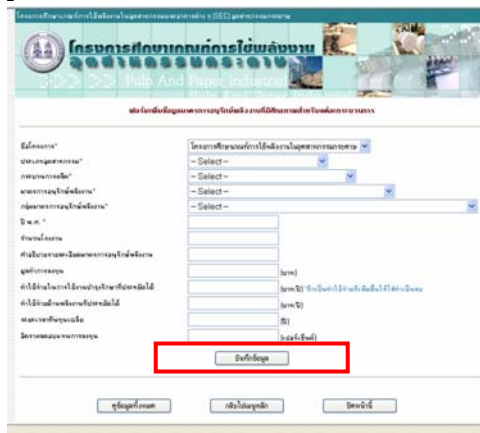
โครงการศึกษาเกณฑ์การใช้พลังงานในอุตสาหกรรมกระดาษ (SEC) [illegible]

โครงการศึกษาเกณฑ์การใช้พลังงาน
อุตสาหกรรมกระดาษ
Pulp And Paper Industrial

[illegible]

ชื่อโครงการ* | โครงการศึกษาเกณฑ์การใช้พลังงานในอุตสาหกรรมกระดาษ
ประเภทอุตสาหกรรม* | --Select--
กระบวนการผลิต* | --Select--
มาตรการอนุรักษ์พลังงาน* | --Select--
กลุ่มมาตรการอนุรักษ์พลังงาน* | --Select--
ปี พ.ศ. *
จำนวนโครงการ
คำอธิบายรายละเอียดมาตรการอนุรักษ์พลังงาน
มูลค่าการลงทุน | (บาท)
ค่าใช้จ่ายในการใช้งานบำรุงรักษาที่ประหยัดได้ | (บาท/ปี) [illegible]
ค่าใช้จ่ายด้านพลังงานที่ประหยัดได้ | (บาท/ปี)
ระยะเวลาคืนทุนเฉลี่ย | (ปี)
อัตราผลตอบแทนการลงทุน | (เปอร์เซ็นต์)

บันทึกข้อมูล

คู่มือผู้ใช้งานระบบ | กลับไปเมนูหลัก | ปิดหน้านี้